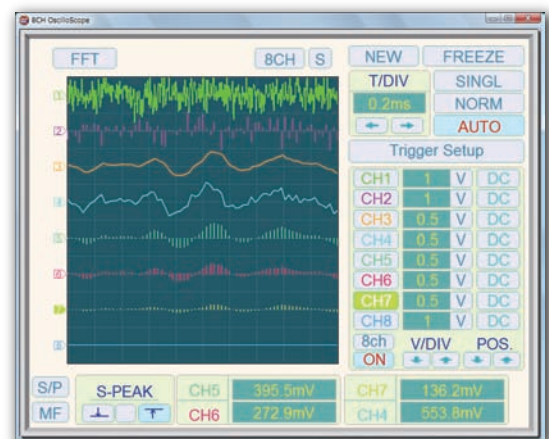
8CH OscilloScope

FFT

8CH S

NEW FREEZE

T/DIV

0.2ms

SINGL

NORM

AUTO

Trigger Setup

1
2
3
4
5
6
7
8

| | | | |
|---|---|---|---|
| CH1 | 1 | V | DC |
| CH2 | 1 | V | DC |
| CH3 | 0.5 | V | DC |
| CH4 | 0.5 | V | DC |
| CH5 | 0.5 | V | DC |
| CH6 | 0.5 | V | DC |
| CH7 | 0.5 | V | DC |
| CH8 | 1 | V | DC |

8ch ON

V/DIV POS.

S/P

MF

S-PEAK

| | | | |
|---|---|---|---|
| CH5 | 395.5mV | CH7 | 136.2mV |
| CH6 | 272.9mV | CH4 | 553.8mV |